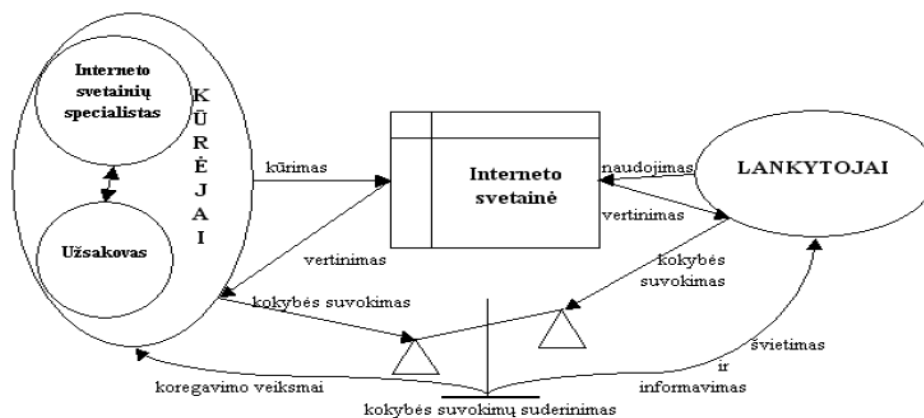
Interneto svetainių specialistas

KŪRĖJAI

Užsakovas

kūrimas

Interneto svetainė

naudojimas

LANKYTOJAI

vertinimas

vertinimas

kokybės suvokimas

kokybės suvokimas

švietimas ir informavimas

koregavimo veiksmai

kokybės suvokimų suderinimas